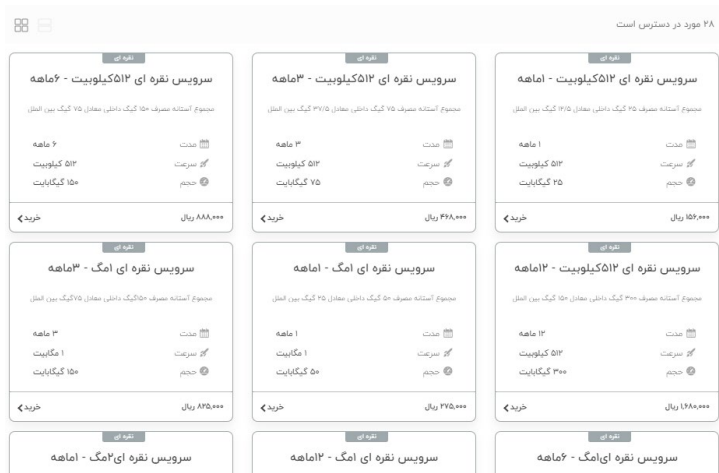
۲۸ مورد در دسترس است

نقره ای
سرویس نقره ای ۵۱۲کیلوبیت - ۱ماهه
مجموع آستانه مصرف ۲۵ گیگ داخلی معادل ۱۲/۵ گیگ بین الملل
مدت ۱ ماهه
سرعت ۵۱۲ کیلوبیت
حجم ۲۵ گیگابایت
۱۵۶,۰۰۰ ریال
خرید

نقره ای
سرویس نقره ای ۵۱۲کیلوبیت - ۳ماهه
مجموع آستانه مصرف ۷۵ گیگ داخلی معادل ۳۷/۵ گیگ بین الملل
مدت ۳ ماهه
سرعت ۵۱۲ کیلوبیت
حجم ۷۵ گیگابایت
۴۶۸,۰۰۰ ریال
خرید

نقره ای
سرویس نقره ای ۵۱۲کیلوبیت - ۶ماهه
مجموع آستانه مصرف ۱۵۰ گیگ داخلی معادل ۷۵ گیگ بین الملل
مدت ۶ ماهه
سرعت ۵۱۲ کیلوبیت
حجم ۱۵۰ گیگابایت
۸۸۸,۰۰۰ ریال
خرید

نقره ای
سرویس نقره ای ۵۱۲کیلوبیت - ۱۲ماهه
مجموع آستانه مصرف ۳۰۰ گیگ داخلی معادل ۱۵۰ گیگ بین الملل
مدت ۱۲ ماهه
سرعت ۵۱۲ کیلوبیت
حجم ۳۰۰ گیگابایت
۱,۶۸۰,۰۰۰ ریال
خرید

نقره ای
سرویس نقره ای امگ - ۱ماهه
مجموع آستانه مصرف ۵۰ گیگ داخلی معادل ۲۵ گیگ بین الملل
مدت ۱ ماهه
سرعت ۱ مگابیت
حجم ۵۰ گیگابایت
۲۷۵,۰۰۰ ریال
خرید

نقره ای
سرویس نقره ای امگ - ۳ماهه
مجموع آستانه مصرف ۱۵۰گیگ داخلی معادل ۷۵گیگ بین الملل
مدت ۳ ماهه
سرعت ۱ مگابیت
حجم ۱۵۰ گیگابایت
۸۲۵,۰۰۰ ریال
خرید

نقره ای
سرویس نقره ایامگ - ۶ماهه

نقره ای
سرویس نقره ای امگ - ۱۲ماهه

نقره ای
سرویس نقره ای۲مگ - ۱ماهه